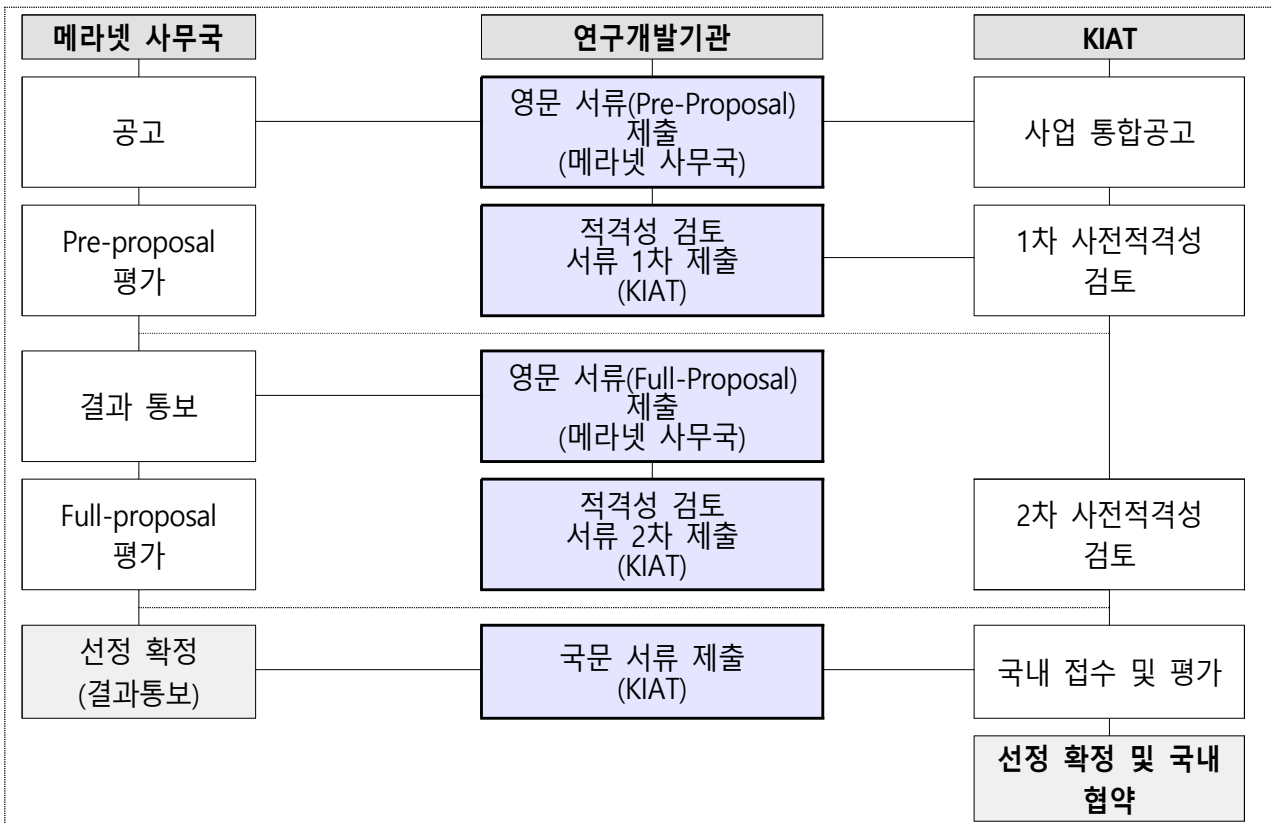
메라넷 사무국

연구개발기관

KIAT

공고

영문 서류(Pre-Proposal) 제출 (메라넷 사무국)

사업 통합공고

Pre-proposal 평가

적격성 검토 서류 1차 제출 (KIAT)

1차 사전적격성 검토

결과 통보

영문 서류(Full-Proposal) 제출 (메라넷 사무국)

Full-proposal 평가

적격성 검토 서류 2차 제출 (KIAT)

2차 사전적격성 검토

선정 확정 (결과통보)

국문 서류 제출 (KIAT)

국내 접수 및 평가

선정 확정 및 국내 협약